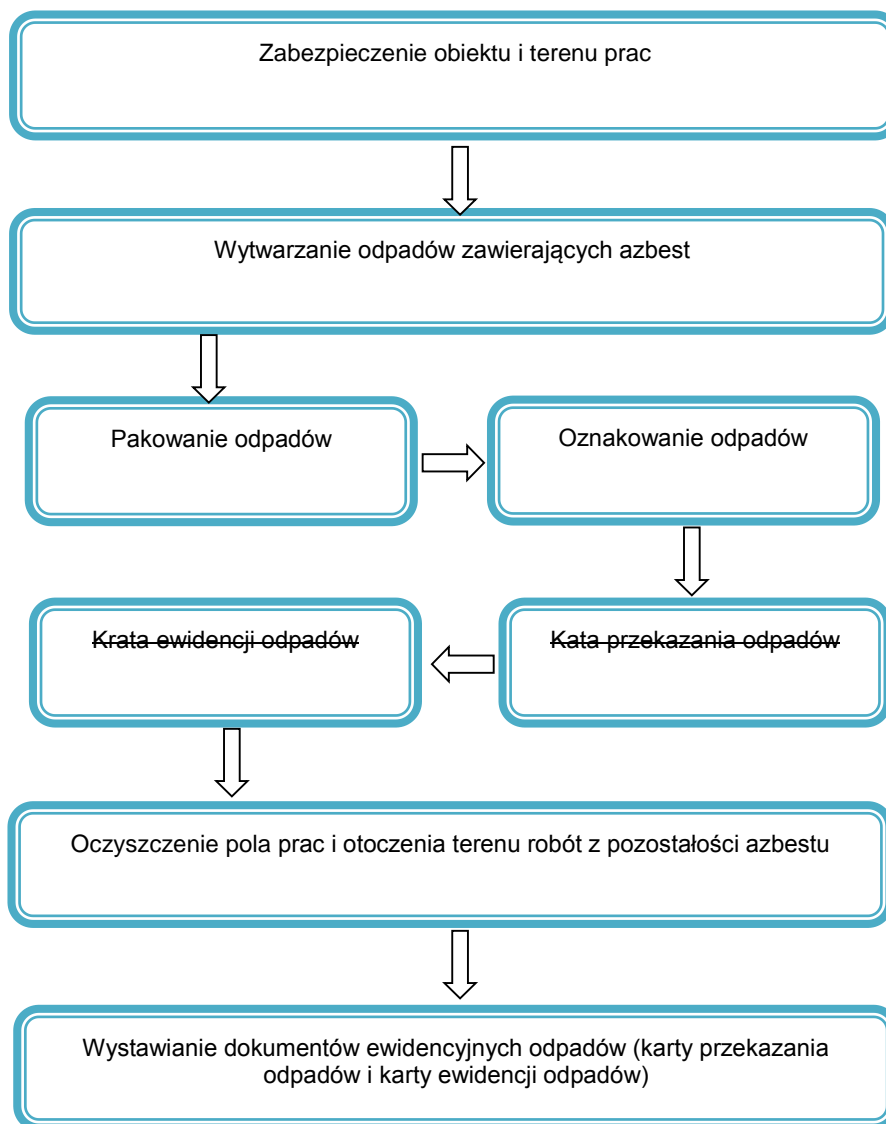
Zabezpieczenie obiektu i terenu prac

Wytwarzanie odpadów zawierających azbest

Pakowanie odpadów

Oznakowanie odpadów

Kata przekazania odpadów

Krata ewidencji odpadów

Oczyszczenie pola prac i otoczenia terenu robót z pozostałości azbestu

Wystawianie dokumentów ewidencyjnych odpadów (karty przekazania odpadów i karty ewidencji odpadów)